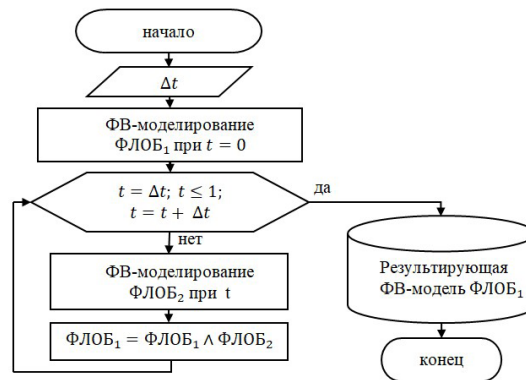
начало

$\Delta t$

ФВ-моделирование ФЛОБ$_1$ при $t = 0$

$t = \Delta t;\ t \leq 1;$
$t = t + \Delta t$

да

нет

ФВ-моделирование ФЛОБ$_2$ при t

ФЛОБ$_1$ = ФЛОБ$_1$ $\wedge$ ФЛОБ$_2$

Результирующая ФВ-модель ФЛОБ$_1$

конец